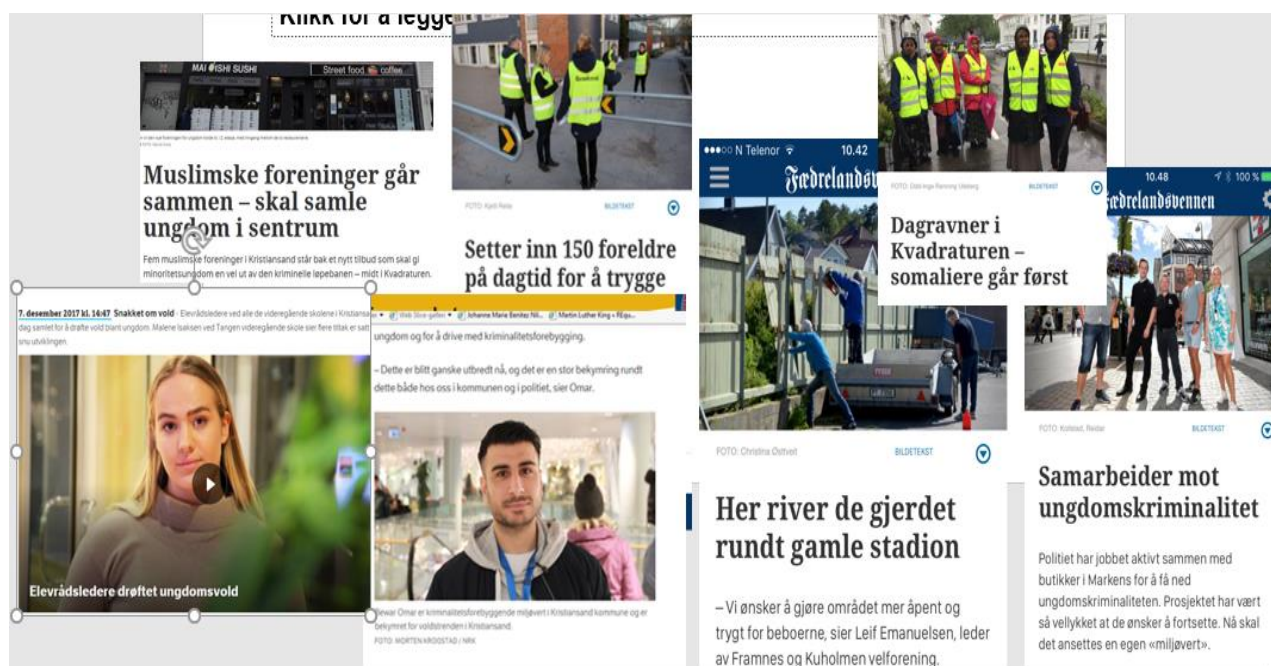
Klikk for å legge

MAI OISHI SUSHI

Street food coffee

Muslimske foreninger går sammen – skal samle ungdom i sentrum

Fem muslimske foreninger i Kristiansand står bak et nytt tilbud som skal gi minoritetsungdom en vei ut av den kriminelle løpebanen – midt i Kvadraturen.

FOTO: Kjetil Reite

BILDETEKST

Setter inn 150 foreldre på dagtid for å trygge

7. desember 2017 kl. 16:47 Snakket om vold · Elevrådsledere ved alle de videregående skolene i Kristiansand dag samlet for å drøfte vold blant ungdom. Malene Isaksen ved Tangen videregående skole sier flere tiltak er satt snu utviklingen

Elevrådsledere drøftet ungdomsvold

ungdom og for å drive med kriminalitetsforebygging.

– Dette er blitt ganske utbredt nå, og det er en stor bekymring rundt dette både hos oss i kommunen og i politiet, sier Omar.

Jewar Omar er kriminalitetsforebyggende miljøarbeider i Kristiansand kommune og er bekymret for voldstrenden i Kristiansand.
FOTO: MORTEN KROGSTAD / NRK

●●●○○ N Telenor 10.42

Fædrelandsv

FOTO: Christina Østtveit

BILDETEKST

Her river de gjerdet rundt gamle stadion

– Vi ønsker å gjøre området mer åpent og trygt for beboerne, sier Leif Emanuelsen, leder av Framnes og Kuholmen velforening.

BILDETEKST

Dagravner i Kvadraturen – somaliere går først

10.48 100 %

Fædrelandsvennen

FOTO: Kolstad, Reidar

BILDETEKST

Samarbeider mot ungdomskriminalitet

Politiet har jobbet aktivt sammen med butikker i Markens for å få ned ungdomskriminaliteten. Prosjektet har vært så vellykket at de ønsker å fortsette. Nå skal det ansettes en egen «miljøvert».